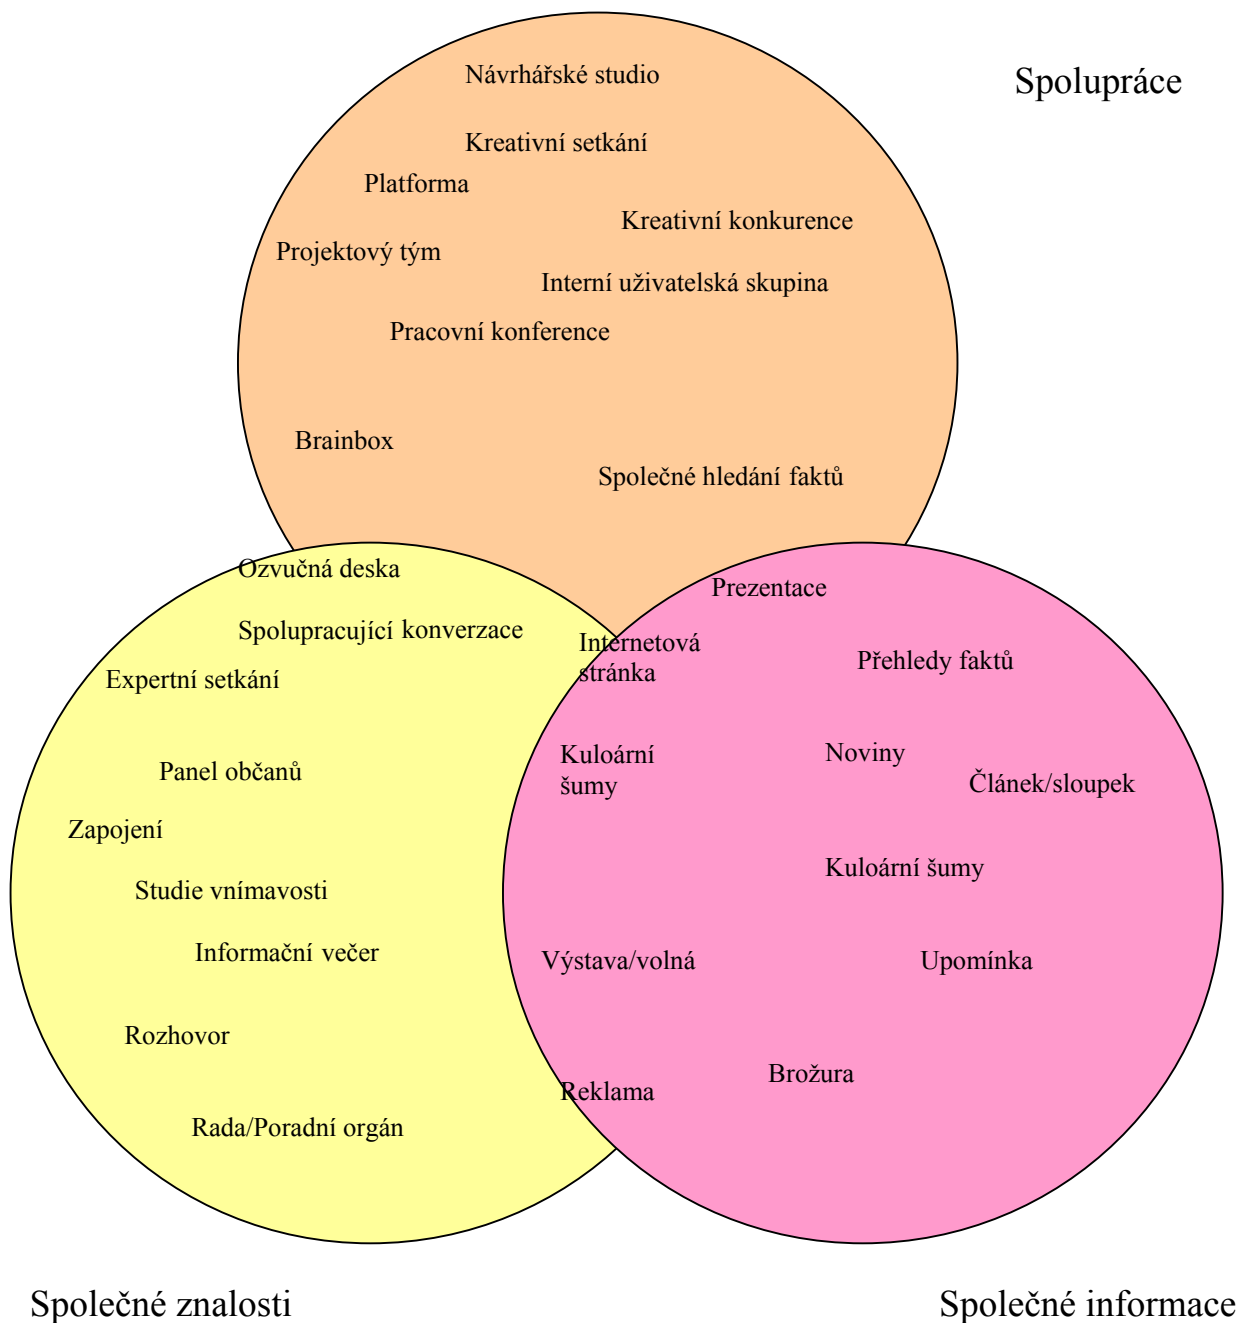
Spolupráce

Návrhářské studio

Kreativní setkání

Platforma

Kreativní konkurence

Projektový tým

Interní uživatelská skupina

Pracovní konference

Brainbox

Společné hledání faktů

Ozvučná deska

Spolupracující konverzace

Expertní setkání

Panel občanů

Zapojení

Studie vnímavosti

Informační večer

Rozhovor

Rada/Poradní orgán

Prezentace

Internetová stránka

Přehledy faktů

Kuloární šumy

Noviny

Článek/sloupek

Kuloární šumy

Výstava/volná

Upomínka

Brožura

Reklama

Společné znalosti

Společné informace